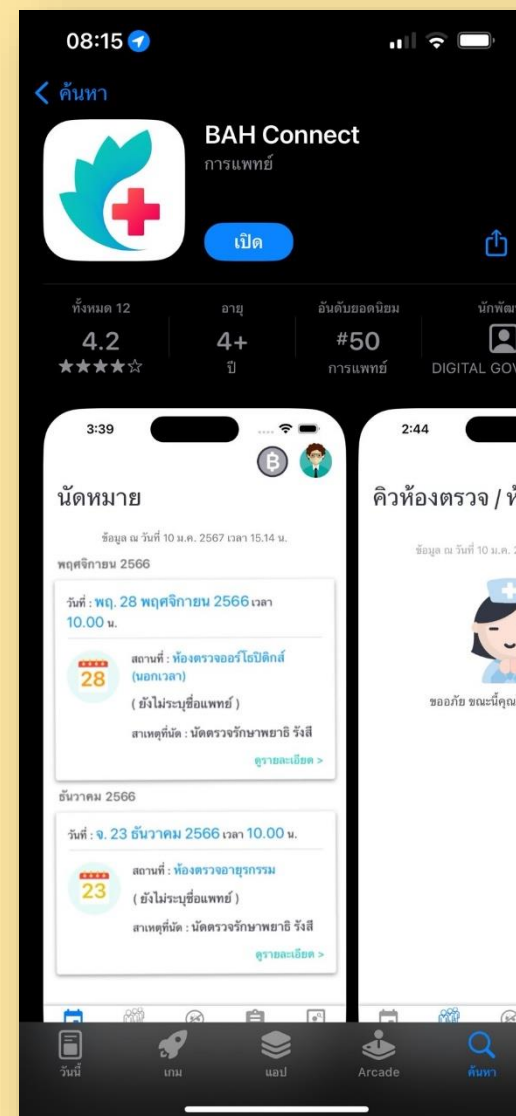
08:15

< ค้นหา

BAH Connect
การแพทย์

เปิด

ทั้งหมด 12
4.2
★★★★☆

อายุ
4+
ปี

อันดับยอดนิยม
#50
การแพทย์

นักพัฒ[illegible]
DIGITAL GOV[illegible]

3:39

B

นัดหมาย

ข้อมูล ณ วันที่ 10 ม.ค. 2567 เวลา 15.14 น.

พฤศจิกายน 2566

วันที่ : พฤ. 28 พฤศจิกายน 2566 เวลา 10.00 น.

28

สถานที่ : ห้องตรวจออร์โธปิดิกส์ (นอกเวลา)

( ยังไม่ระบุชื่อแพทย์ )

สาเหตุที่นัด : นัดตรวจรักษาพยาธิ รังสี

ดูรายละเอียด >

ธันวาคม 2566

วันที่ : จ. 23 ธันวาคม 2566 เวลา 10.00 น.

23

สถานที่ : ห้องตรวจอายุรกรรม

( ยังไม่ระบุชื่อแพทย์ )

สาเหตุที่นัด : นัดตรวจรักษาพยาธิ รังสี

ดูรายละเอียด >

2:44

คิวห้องตรวจ / ห้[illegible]

ข้อมูล ณ วันที่ 10 ม.ค. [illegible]

ขออภัย ขณะนี้คุณ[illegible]

วันนี้

เกม

แอป

Arcade

ค้นหา